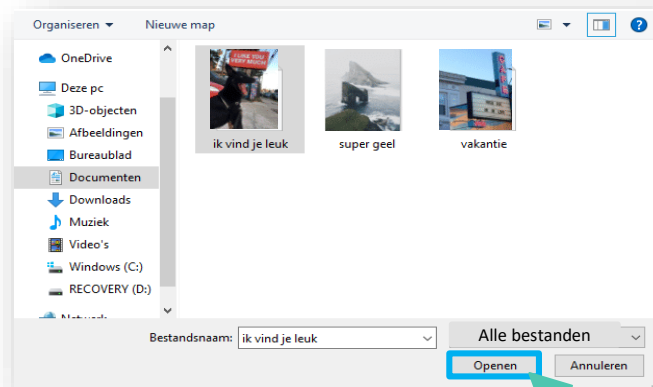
Organiseren ▾ Nieuwe map

OneDrive
Deze pc
3D-objecten
Afbeeldingen
Bureaublad
Documenten
Downloads
Muziek
Video's
Windows (C:)
RECOVERY (D:)
Network

I LIKE YOU VERY MUCH

ik vind je leuk
super geel
vakantie

Bestandsnaam: ik vind je leuk
Alle bestanden
Openen
Annuleren